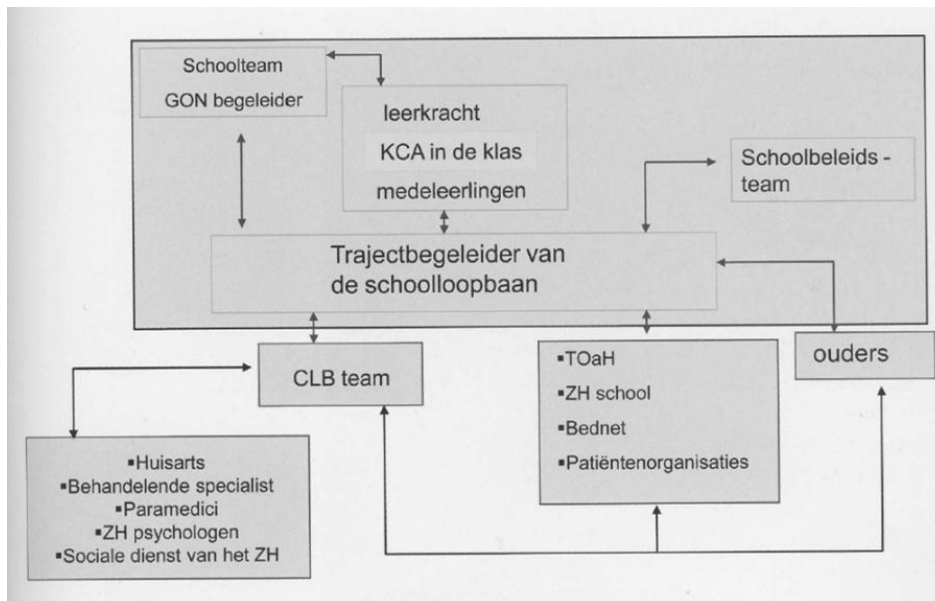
Schoolteam
GON begeleider

leerkracht
KCA in de klas
medeleerlingen

Schoolbeleids - team

Trajectbegeleider van de schoolloopbaan

CLB team

▪TOaH
▪ZH school
▪Bednet
▪Patiëntenorganisaties

ouders

▪Huisarts
▪Behandelende specialist
▪Paramedici
▪ZH psychologen
▪Sociale dienst van het ZH